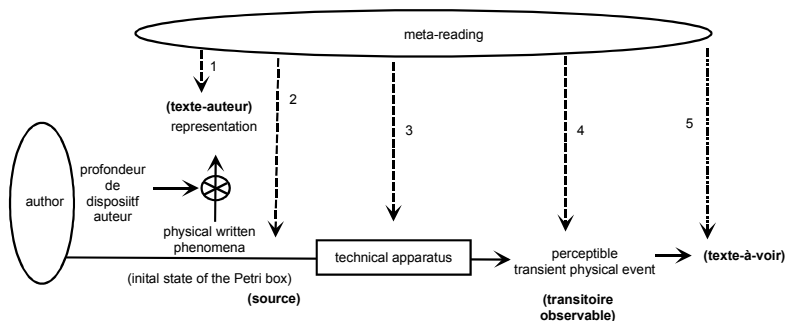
meta-reading

1

(texte-auteur)
representation

2

3

4

5

author

profondeur de disposiitf auteur

physical written phenomena

technical apparatus

perceptible transient physical event

(texte-à-voir)

(inital state of the Petri box)

(source)

(transitoire observable)